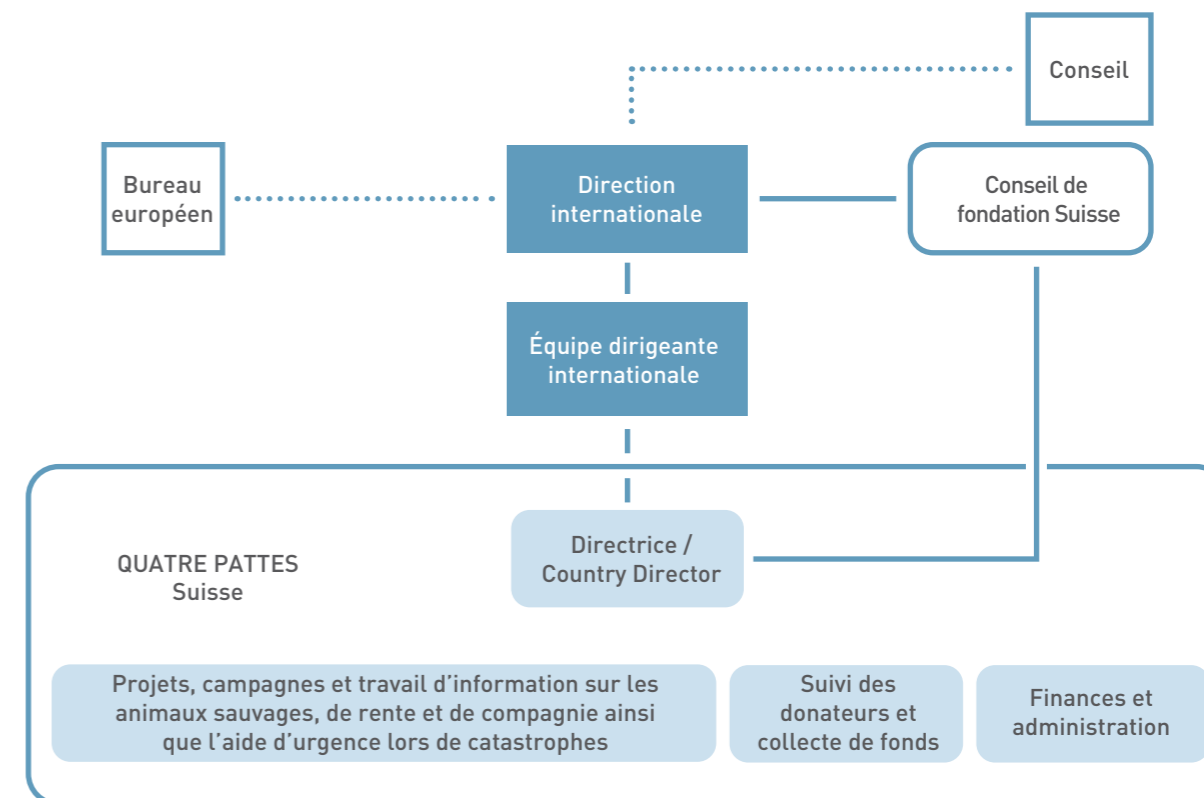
Conseil

Bureau européen

Direction internationale

Conseil de fondation Suisse

Équipe dirigeante internationale

QUATRE PATTES Suisse

Directrice / Country Director

Projets, campagnes et travail d'information sur les animaux sauvages, de rente et de compagnie ainsi que l'aide d'urgence lors de catastrophes

Suivi des donateurs et collecte de fonds

Finances et administration